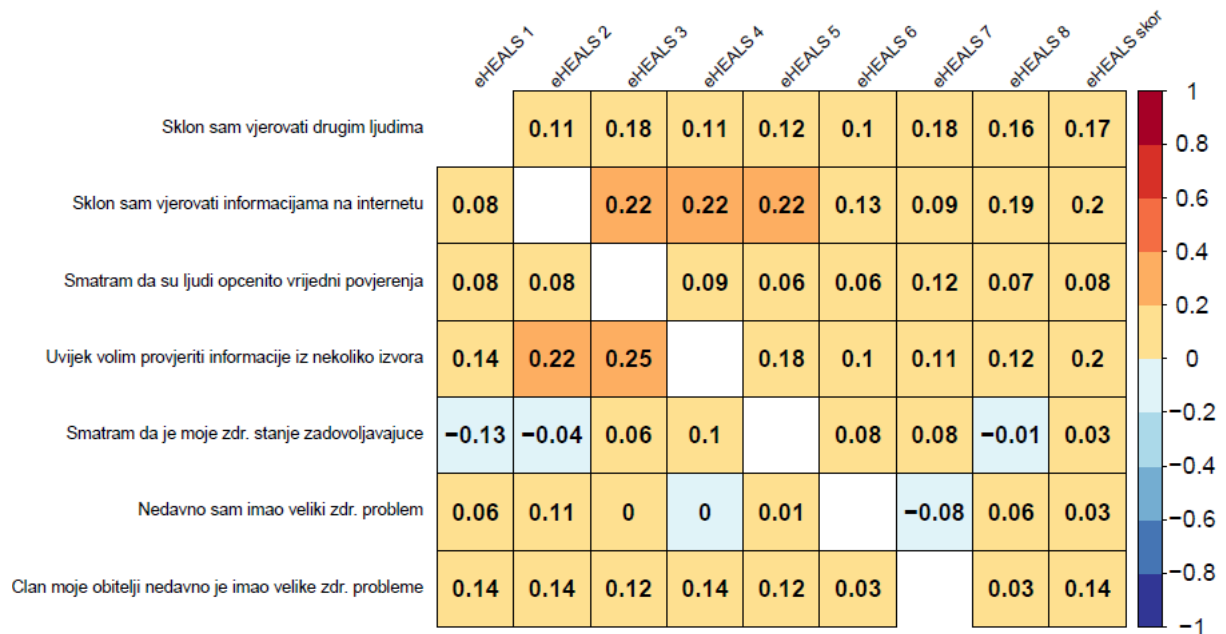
| | eHEALS 1 | eHEALS 2 | eHEALS 3 | eHEALS 4 | eHEALS 5 | eHEALS 6 | eHEALS 7 | eHEALS 8 | eHEALS skor |
|---|---|---|---|---|---|---|---|---|---|
| Sklon sam vjerovati drugim ljudima | | 0.11 | 0.18 | 0.11 | 0.12 | 0.1 | 0.18 | 0.16 | 0.17 |
| Sklon sam vjerovati informacijama na internetu | 0.08 | | 0.22 | 0.22 | 0.22 | 0.13 | 0.09 | 0.19 | 0.2 |
| Smatram da su ljudi opcenito vrijedni povjerenja | 0.08 | 0.08 | | 0.09 | 0.06 | 0.06 | 0.12 | 0.07 | 0.08 |
| Uvijek volim provjeriti informacije iz nekoliko izvora | 0.14 | 0.22 | 0.25 | | 0.18 | 0.1 | 0.11 | 0.12 | 0.2 |
| Smatram da je moje zdr. stanje zadovoljavajuce | −0.13 | −0.04 | 0.06 | 0.1 | | 0.08 | 0.08 | −0.01 | 0.03 |
| Nedavno sam imao veliki zdr. problem | 0.06 | 0.11 | 0 | 0 | 0.01 | | −0.08 | 0.06 | 0.03 |
| Clan moje obitelji nedavno je imao velike zdr. probleme | 0.14 | 0.14 | 0.12 | 0.14 | 0.12 | 0.03 | | 0.03 | 0.14 |

1
0.8
0.6
0.4
0.2
0
−0.2
−0.4
−0.6
−0.8
−1